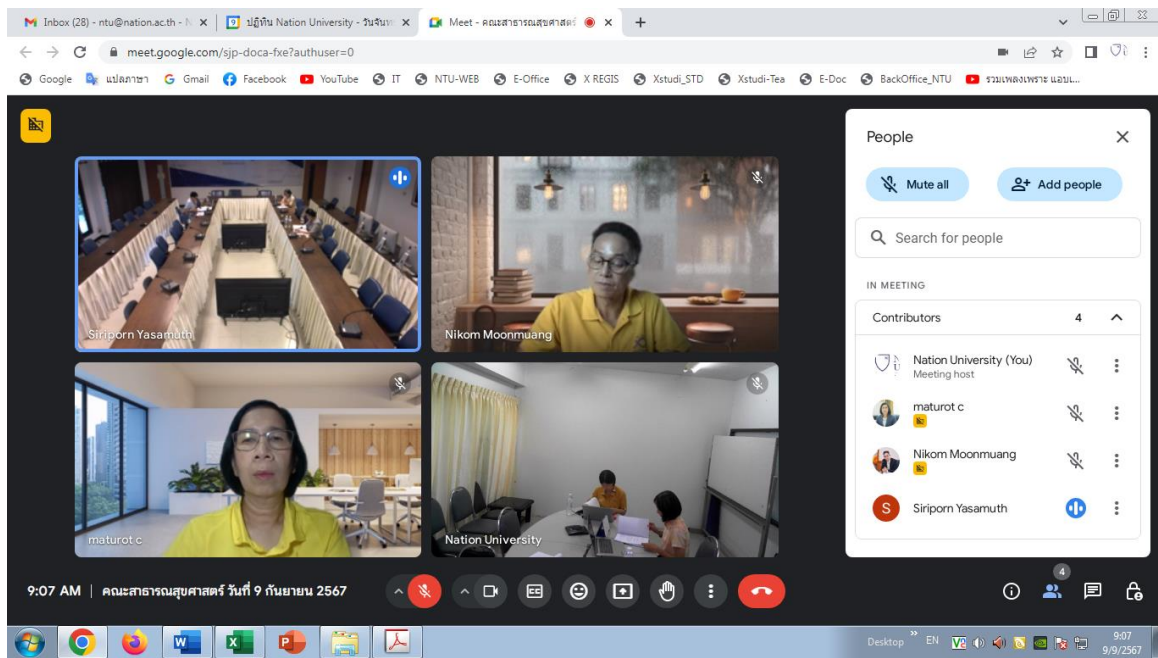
Inbox (28) - ntu@nation.ac.th - N
ปฏิทิน Nation University - วันจันท
Meet - คณะสาธารณสุขศาสตร์
meet.google.com/sjp-doca-fxe?authuser=0
Google แปลภาษา Gmail Facebook YouTube IT NTU-WEB E-Office X REGIS Xstudi_STD Xstudi-Tea E-Doc BackOffice_NTU รวมเพลงเพราะ แอบแ...

Siriporn Yasamuth
Nikom Moonmuang
maturot c
Nation University

People
Mute all
Add people
Search for people
IN MEETING
Contributors 4
Nation University (You)
Meeting host
maturot c
Nikom Moonmuang
Siriporn Yasamuth

9:07 AM | คณะสาธารณสุขศาสตร์ วันที่ 9 กันยายน 2567
4

Desktop EN 9:07 9/9/2567